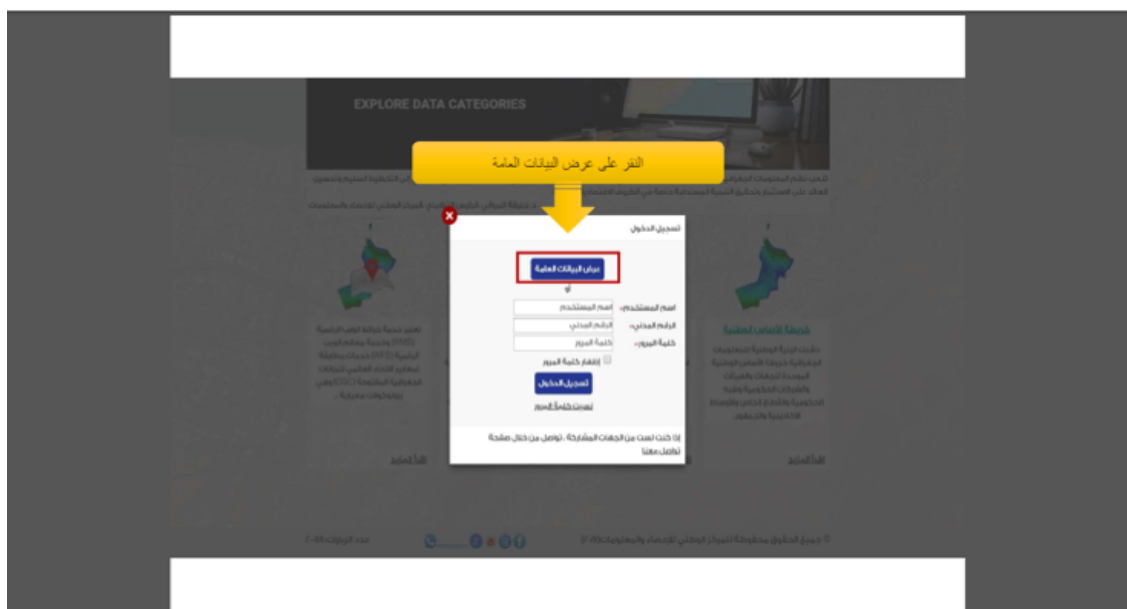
EXPLORE DATA CATEGORIES

النقر على عرض البيانات العامة

تسجيل الدخول

عرض البيانات العامة

أو

اسم المستخدم* اسم المستخدم

الرقم المدني* الرقم المدني

كلمة المرور* كلمة المرور

إظهار كلمة المرور

تسجيل الدخول

نسيت كلمة المرور

إذا كنت لست من الجهات المشاركة ، تواصل من خلال صفحة تواصل معنا

خريطة الأساس الوطنية

اقرأ المزيد

اقرأ المزيد

© جميع الحقوق محفوظة للمركز الوطني للإحصاء والمعلومات